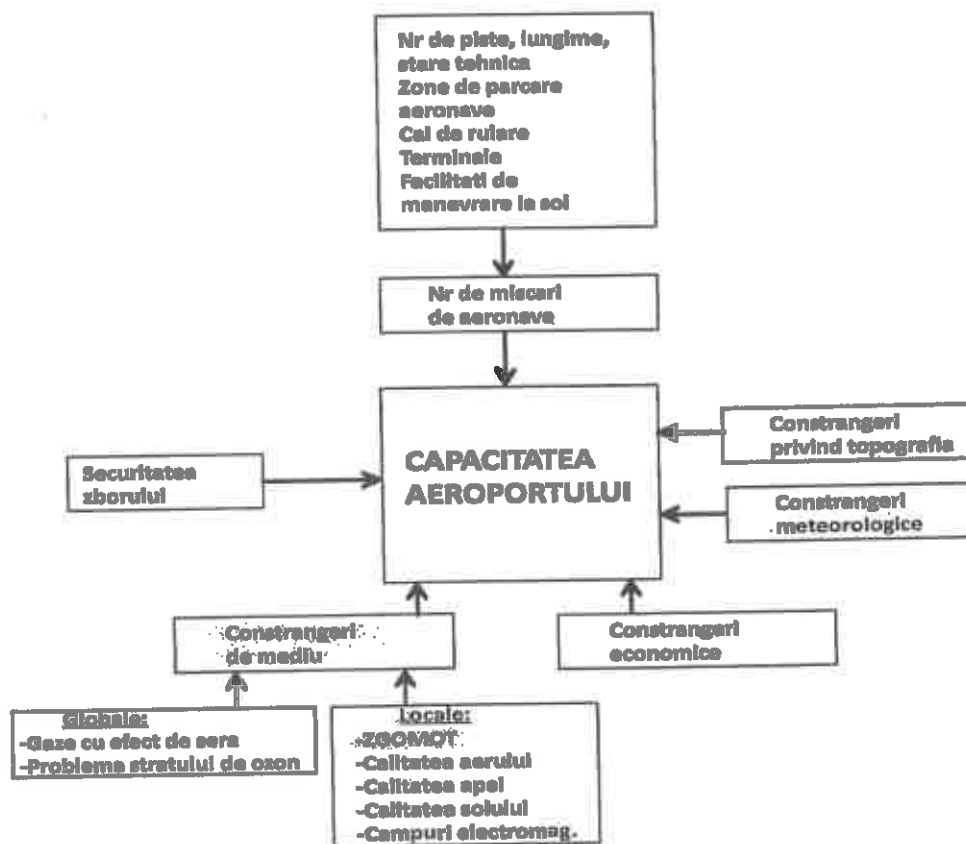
Nr de piste, lungime, stare tehnica
Zone de parcare aeronave
Cai de rulare
Terminale
Facilitati de manevrare la sol

Nr de miscari de aeronave

CAPACITATEA AEROPORTULUI

Securitatea zborului

Constrangeri privind topografia

Constrangeri meteorologice

Constrangeri de mediu

Constrangeri economice

Globale:
-Gaze cu efect de sera
-Probleme stratului de ozon

Locale:
-ZGOMOT
-Calitatea aerului
-Calitatea apei
-Calitatea solului
-Campuri electromag.